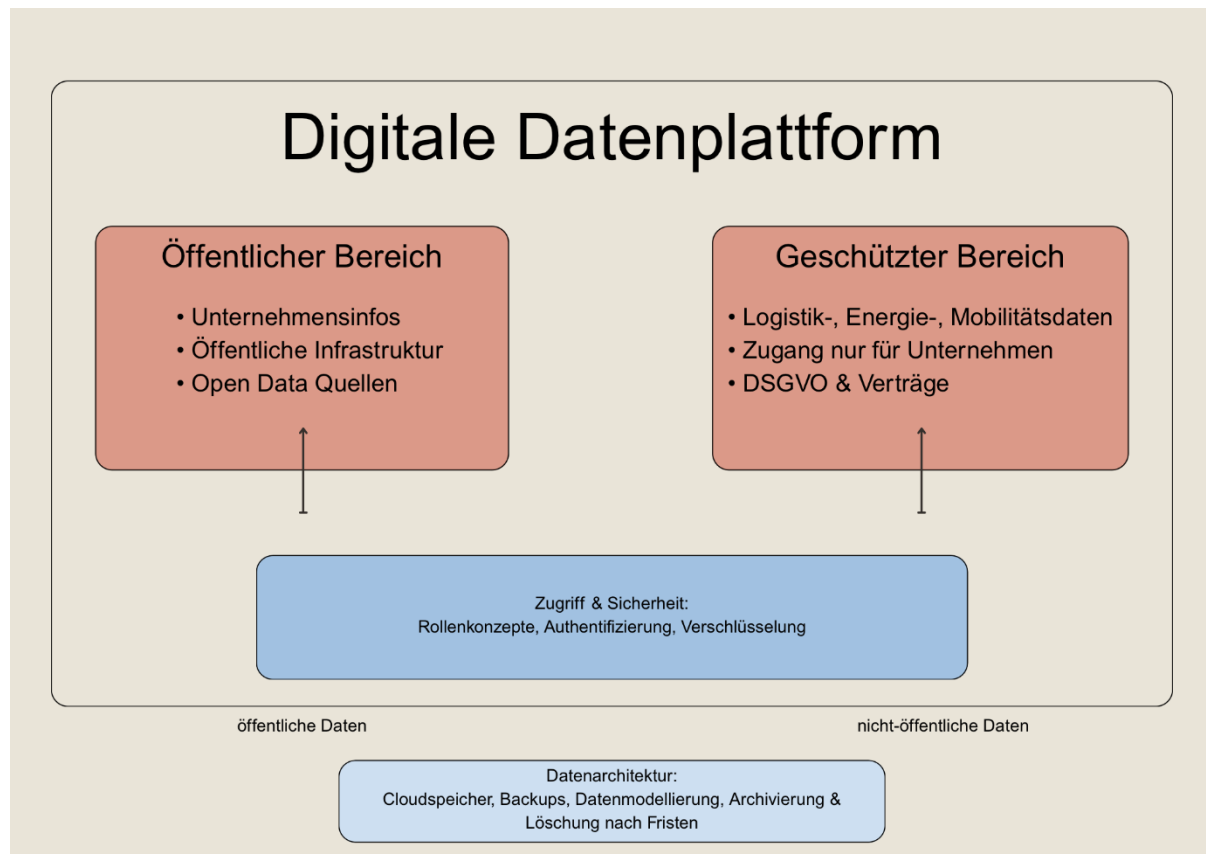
Digitale Datenplattform

Öffentlicher Bereich

• Unternehmensinfos
• Öffentliche Infrastruktur
• Open Data Quellen

Geschützter Bereich

• Logistik-, Energie-, Mobilitätsdaten
• Zugang nur für Unternehmen
• DSGVO & Verträge

Zugriff & Sicherheit:
Rollenkonzepte, Authentifizierung, Verschlüsselung

öffentliche Daten

nicht-öffentliche Daten

Datenarchitektur:
Cloudspeicher, Backups, Datenmodellierung, Archivierung & Löschung nach Fristen